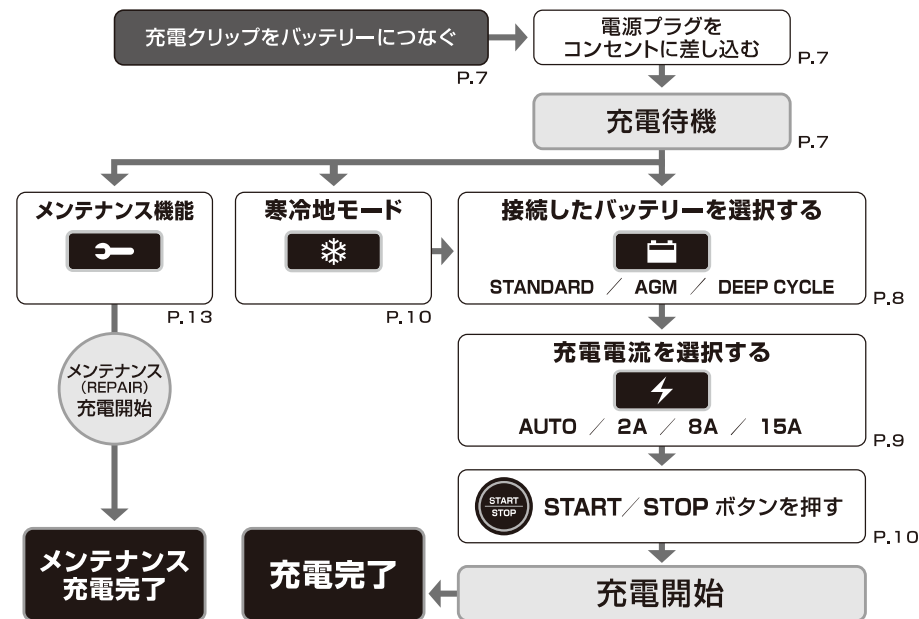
充電クリップをバッテリーにつなぐ

P.7

電源プラグを
コンセントに差し込む

P.7

充電待機

P.7

メンテナンス機能

P.13

寒冷地モード

P.10

接続したバッテリーを選択する

STANDARD ／ AGM ／ DEEP CYCLE

P.8

メンテナンス
(REPAIR)
充電開始

充電電流を選択する

AUTO ／ 2A ／ 8A ／ 15A

P.9

START
STOP

START／STOP ボタンを押す

P.10

メンテナンス
充電完了

充電完了

充電開始